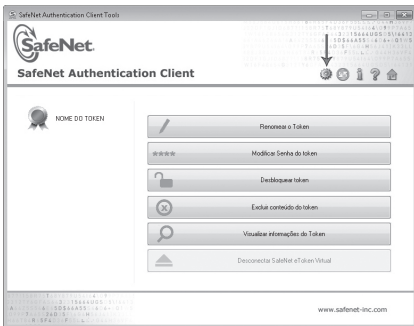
SafeNet Authentication Client Tools

SafeNet.

SafeNet Authentication Client

NOME DO TOKEN

Renomear o Token

Modificar Senha do token

Desbloquear token

Excluir conteúdo do token

Visualizar informações do Token

Desconectar SafeNet eToken Virtual

www.safenet-inc.com